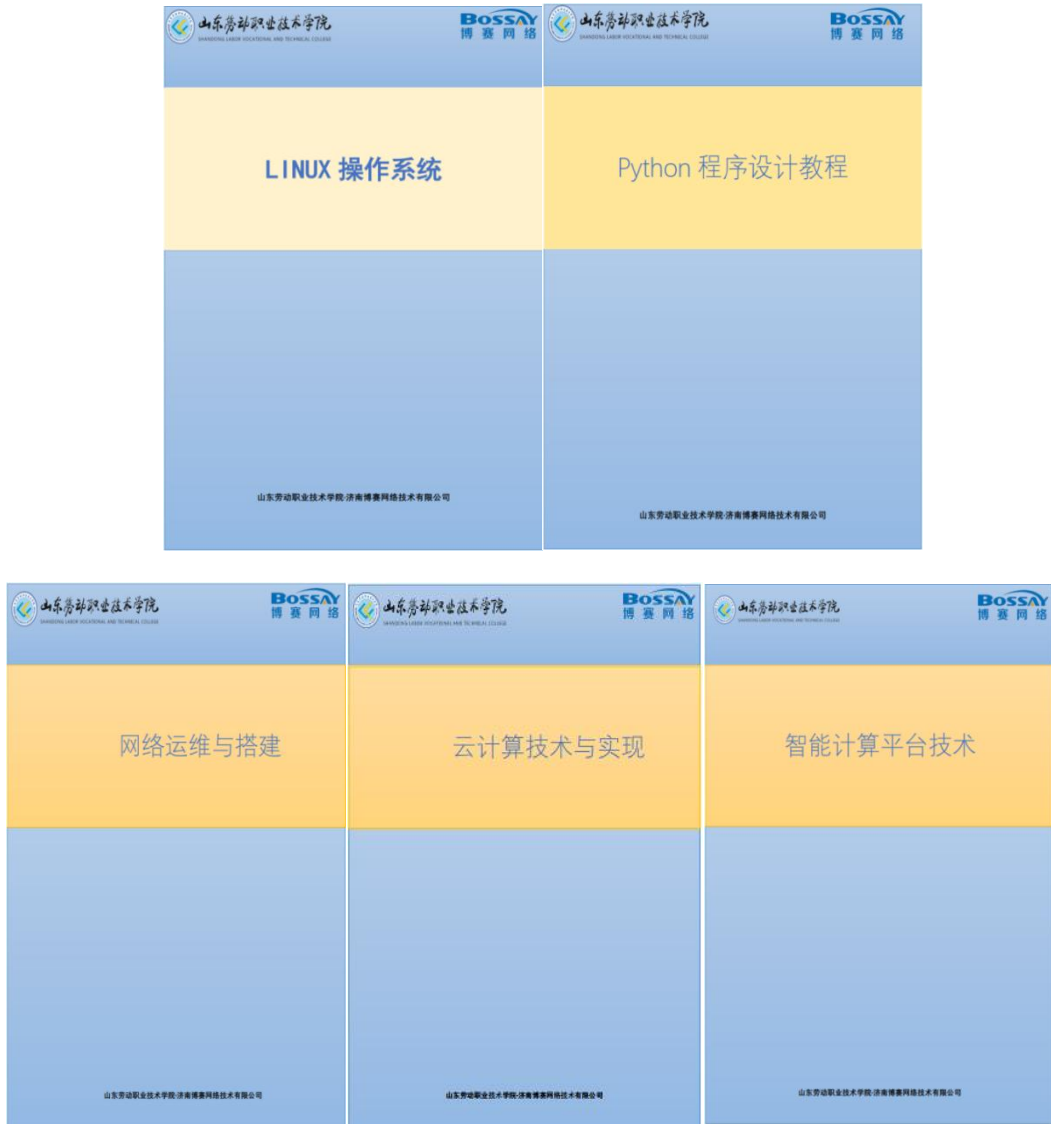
山东劳动职业技术学院
SHANDONG LABOR VOCATIONAL AND TECHNICAL COLLEGE
BOSSAY
博赛网络

LINUX 操作系统

山东劳动职业技术学院·济南博赛网络技术有限公司

山东劳动职业技术学院
SHANDONG LABOR VOCATIONAL AND TECHNICAL COLLEGE
BOSSAY
博赛网络

Python 程序设计教程

山东劳动职业技术学院·济南博赛网络技术有限公司

山东劳动职业技术学院
SHANDONG LABOR VOCATIONAL AND TECHNICAL COLLEGE
BOSSAY
博赛网络

网络运维与搭建

山东劳动职业技术学院·济南博赛网络技术有限公司

山东劳动职业技术学院
SHANDONG LABOR VOCATIONAL AND TECHNICAL COLLEGE
BOSSAY
博赛网络

云计算技术与实现

山东劳动职业技术学院·济南博赛网络技术有限公司

山东劳动职业技术学院
SHANDONG LABOR VOCATIONAL AND TECHNICAL COLLEGE
BOSSAY
博赛网络

智能计算平台技术

山东劳动职业技术学院·济南博赛网络技术有限公司